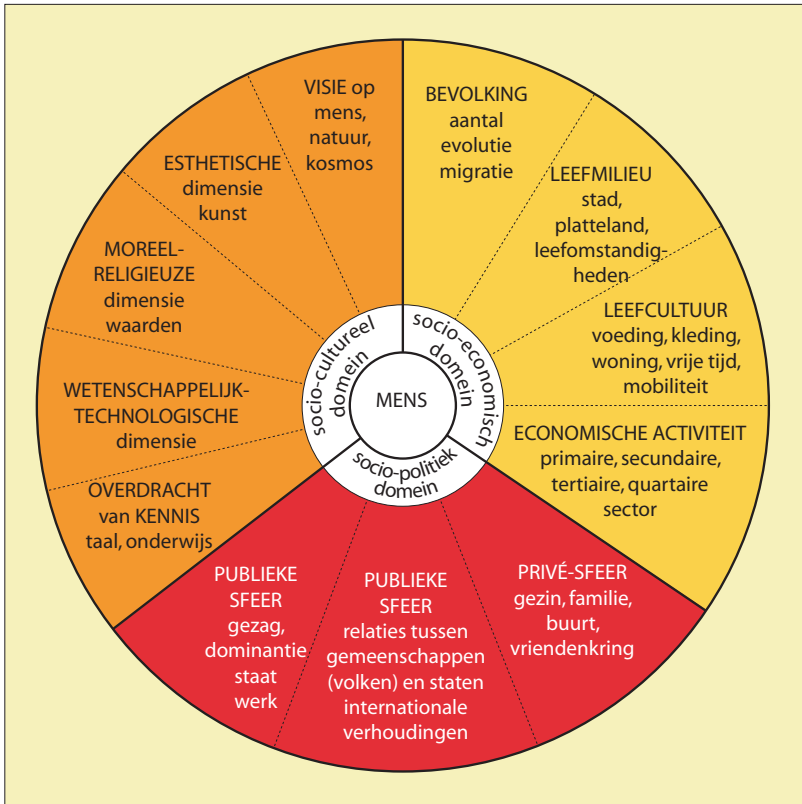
MENS

socio-cultureel domein

socio-economisch domein

socio-politiek domein

VISIE op mens, natuur, kosmos

ESTHETISCHE dimensie kunst

MOREEL-RELIGIEUZE dimensie waarden

WETENSCHAPPELIJK-TECHNOLOGISCHE dimensie

OVERDRACHT van KENNIS taal, onderwijs

BEVOLKING aantal evolutie migratie

LEEFMILIEU stad, platteland, leefomstandigheden

LEEFCULTUUR voeding, kleding, woning, vrije tijd, mobiliteit

ECONOMISCHE ACTIVITEIT primaire, secundaire, tertiaire, quartaire sector

PUBLIEKE SFEER gezag, dominantie staat werk

PUBLIEKE SFEER relaties tussen gemeenschappen (volken) en staten internationale verhoudingen

PRIVÉ-SFEER gezin, familie, buurt, vriendenkring